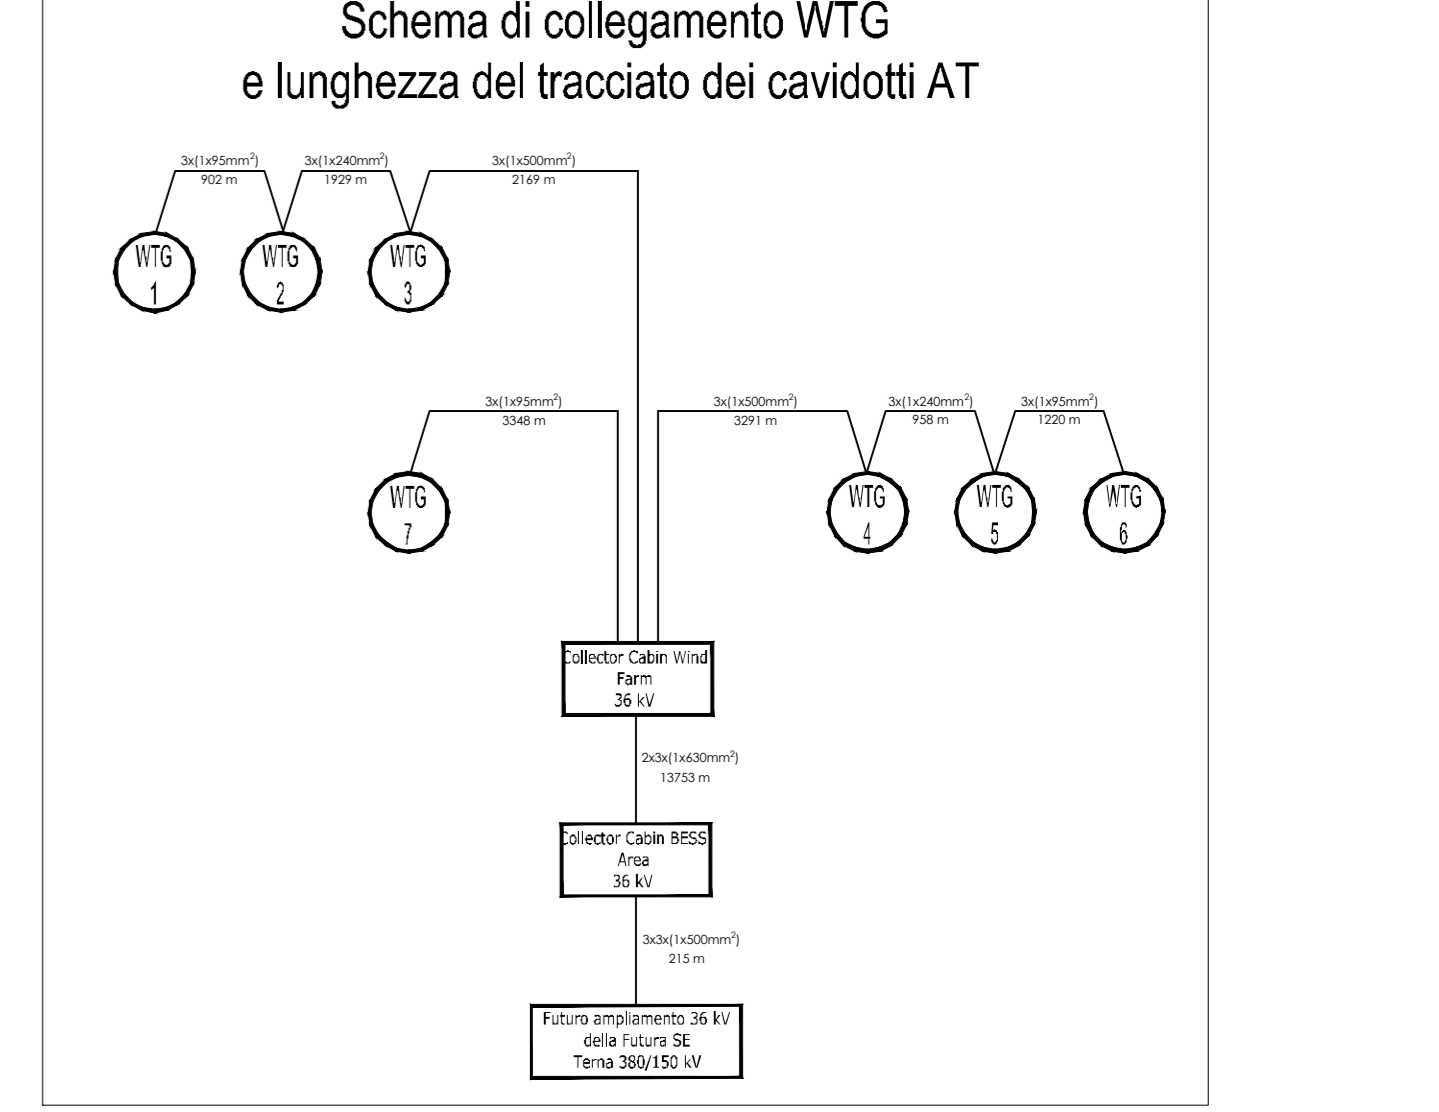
Schema di collegamento WTG
e lunghezza del tracciato dei cavidotti AT

3x(1x95mm$^2$)
902 m

3x(1x240mm$^2$)
1929 m

3x(1x500mm$^2$)
2169 m

WTG 1

WTG 2

WTG 3

3x(1x95mm$^2$)
3348 m

3x(1x500mm$^2$)
3291 m

3x(1x240mm$^2$)
958 m

3x(1x95mm$^2$)
1220 m

WTG 7

WTG 4

WTG 5

WTG 6

Collector Cabin Wind Farm
36 kV

2x3x(1x630mm$^2$)
13753 m

Collector Cabin BESS Area
36 kV

3x3x(1x500mm$^2$)
215 m

Futuro ampliamento 36 kV
della Futura SE
Terna 380/150 kV